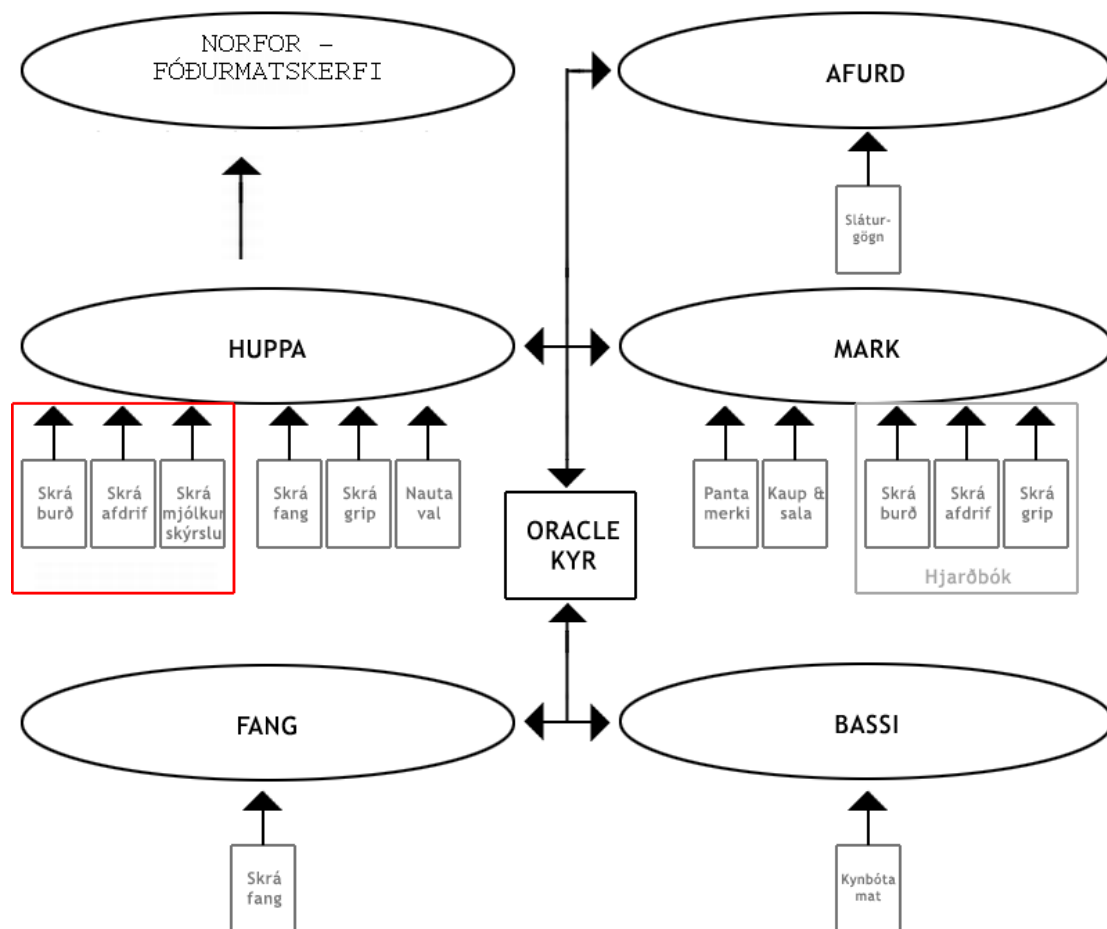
NORFOR – FÓÐURMATSKERFI

AFURD

Sláturgögn

HUPPA

MARK

Skrá burð

Skrá afdrif

Skrá mjólkur skýrslu

Skrá fang

Skrá grip

Nauta val

ORACLE KYR

Panta merki

Kaup & sala

Skrá burð

Skrá afdrif

Skrá grip

Hjarðbók

FANG

BASSI

Skrá fang

Kynbóta mat